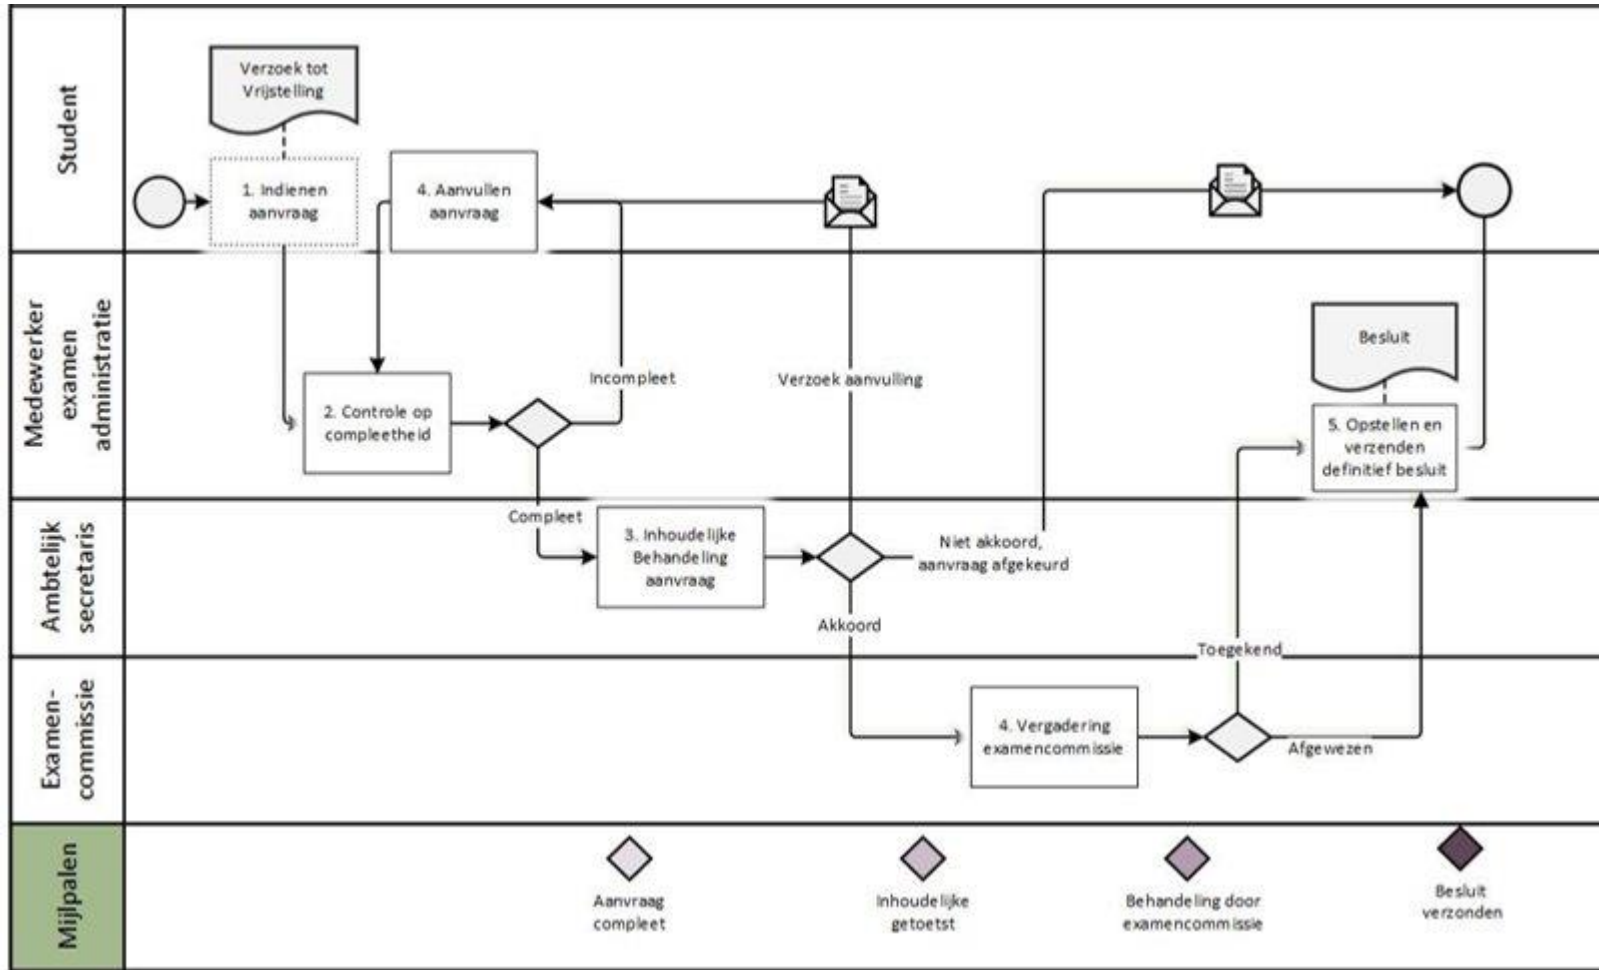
Student

Verzoek tot Vrijstelling

1. Indienen aanvraag

4. Aanvullen aanvraag

Medewerker examen administratie

2. Controle op compleetheid

Incompleet

Verzoek aanvulling

Besluit

5. Opstellen en verzenden definitief besluit

Ambtelijk secretaris

Compleet

3. Inhoudelijke Behandeling aanvraag

Niet akkoord, aanvraag afgekeurd

Akkoord

Toegekend

Examen-commissie

4. Vergadering examencommissie

Afgewezen

Mijlpalen

Aanvraag compleet

Inhoudelijke getoetst

Behandeling door examencommissie

Besluit verzonden